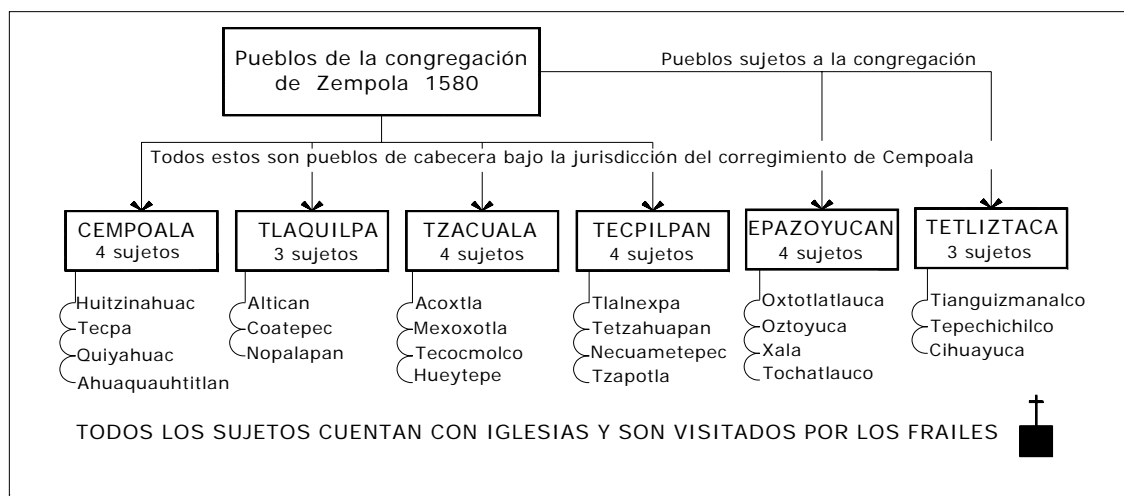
Pueblos de la congregación de Zempola 1580

Pueblos sujetos a la congregación

Todos estos son pueblos de cabecera bajo la jurisdicción del corregimiento de Cempoala

CEMPOALA
4 sujetos
Huitzinahuac
Tecpa
Quiyahuac
Ahuaquauhtitlan

TLAQUILPA
3 sujetos
Altican
Coatepec
Nopalapan

TZACUALA
4 sujetos
Acoxtla
Mexoxotla
Tecocmolco
Hueytepe

TECPILPAN
4 sujetos
Tlalnexpa
Tetzahuapan
Necuametepec
Tzapotla

EPAZOYUCAN
4 sujetos
Oxtotlatlauca
Oztoyuca
Xala
Tochatlauco

TETLIZTACA
3 sujetos
Tianguizmanalco
Tepechichilco
Cihuayuca

TODOS LOS SUJETOS CUENTAN CON IGLESIAS Y SON VISITADOS POR LOS FRAILES